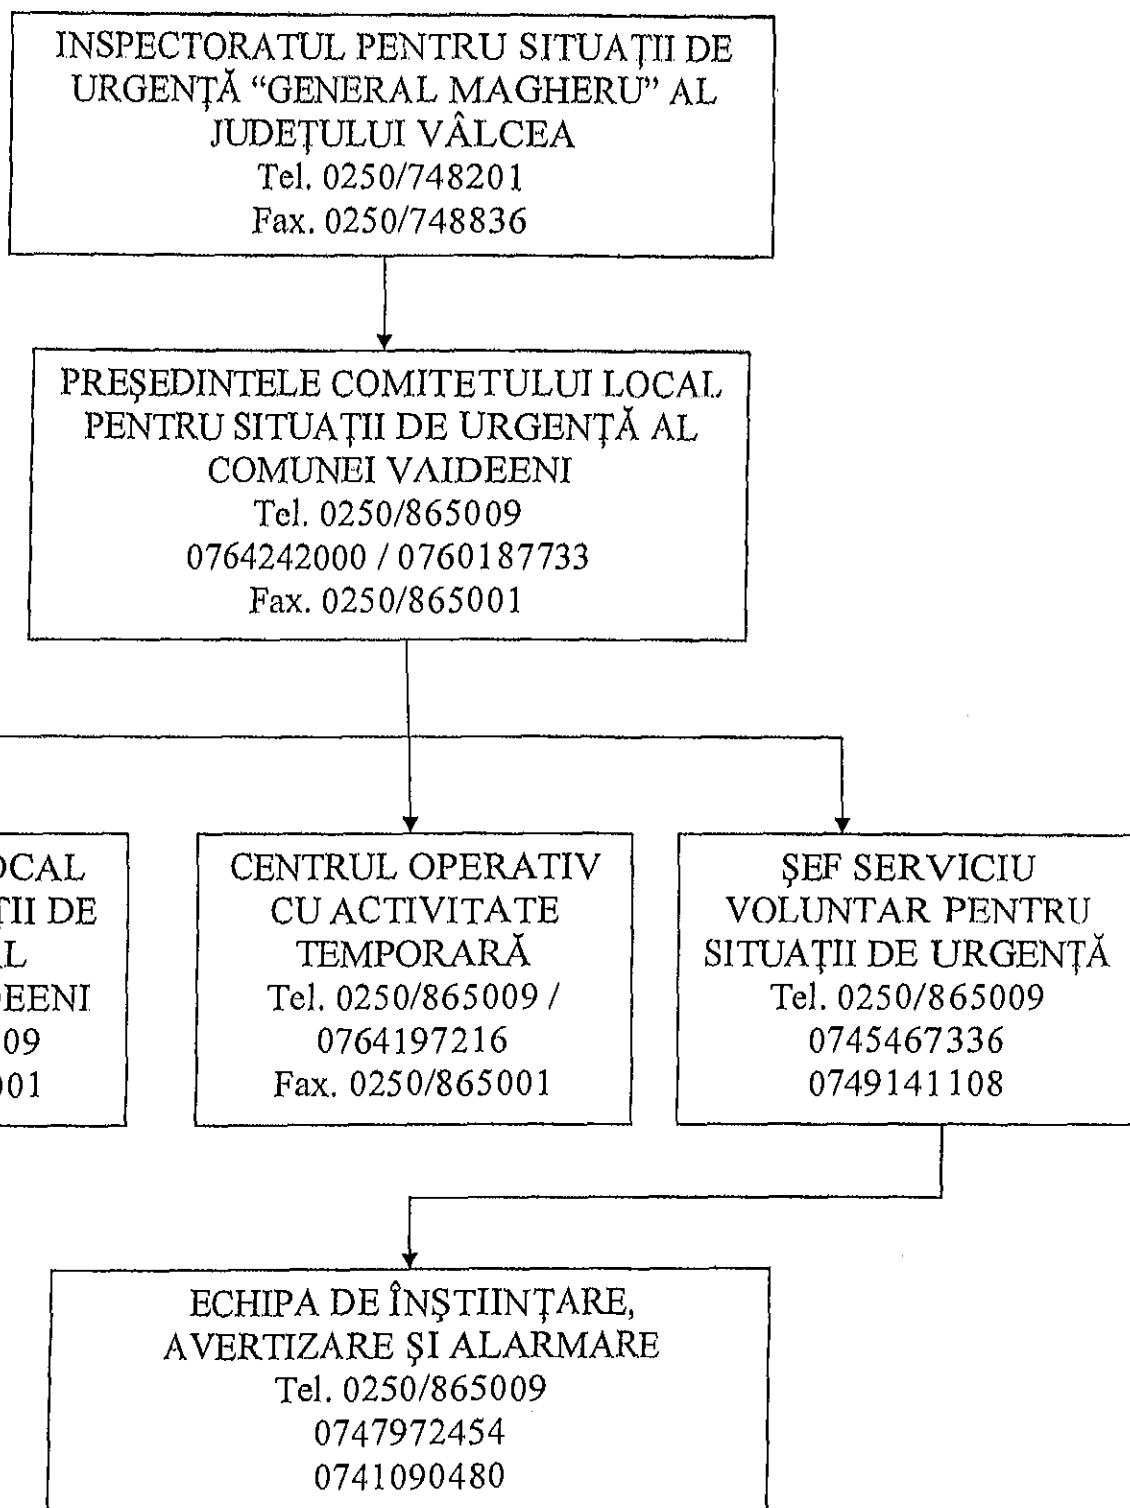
INSPECTORATUL PENTRU SITUAȚII DE URGENȚĂ "GENERAL MAGHERU" AL JUDEȚULUI VÂLCEA
Tel. 0250/748201
Fax. 0250/748836

PREȘEDINTELE COMITETULUI LOCAL PENTRU SITUAȚII DE URGENȚĂ AL COMUNEI VAIDEENI
Tel. 0250/865009
0764242000 / 0760187733
Fax. 0250/865001

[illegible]OCAL
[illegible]TII DE
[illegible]L
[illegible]EENI
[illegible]09
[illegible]001

CENTRUL OPERATIV CU ACTIVITATE TEMPORARĂ
Tel. 0250/865009 /
0764197216
Fax. 0250/865001

ȘEF SERVICIU VOLUNTAR PENTRU SITUAȚII DE URGENȚĂ
Tel. 0250/865009
0745467336
0749141108

ECHIPA DE ÎNȘTIINȚARE, AVERTIZARE ȘI ALARMARE
Tel. 0250/865009
0747972454
0741090480